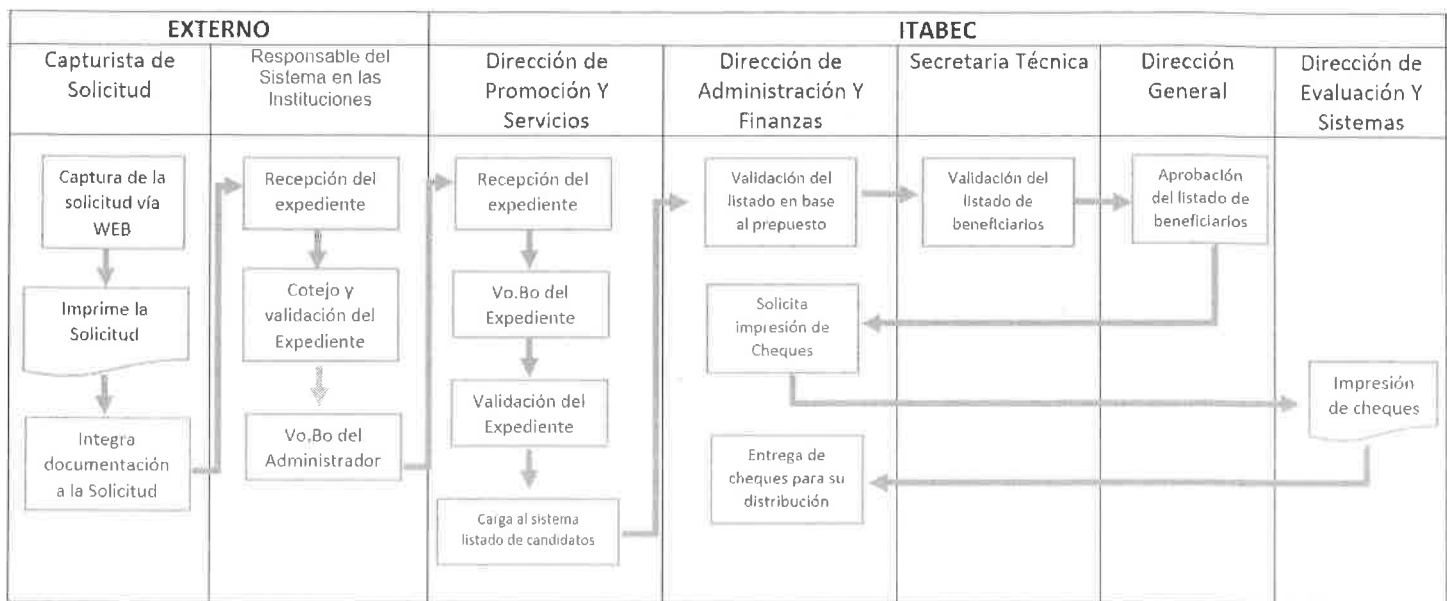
| EXTERNO | | ITABEC | | | | |
|---|---|---|---|---|---|---|
| Capturista de Solicitud | Responsable del Sistema en las Instituciones | Dirección de Promoción Y Servicios | Dirección de Administración Y Finanzas | Secretaria Técnica | Dirección General | Dirección de Evaluación Y Sistemas |

Captura de la solicitud vía WEB

Imprime la Solicitud

Integra documentación a la Solicitud

Recepción del expediente

Cotejo y validación del Expediente

Vo.Bo del Administrador

Recepción del expediente

Vo.Bo del Expediente

Validación del Expediente

Carga al sistema listado de candidatos

Validación del listado en base al prepuesto

Validación del listado de beneficiarios

Aprobación del listado de beneficiarios

Solicita impresión de Cheques

Impresión de cheques

Entrega de cheques para su distribución